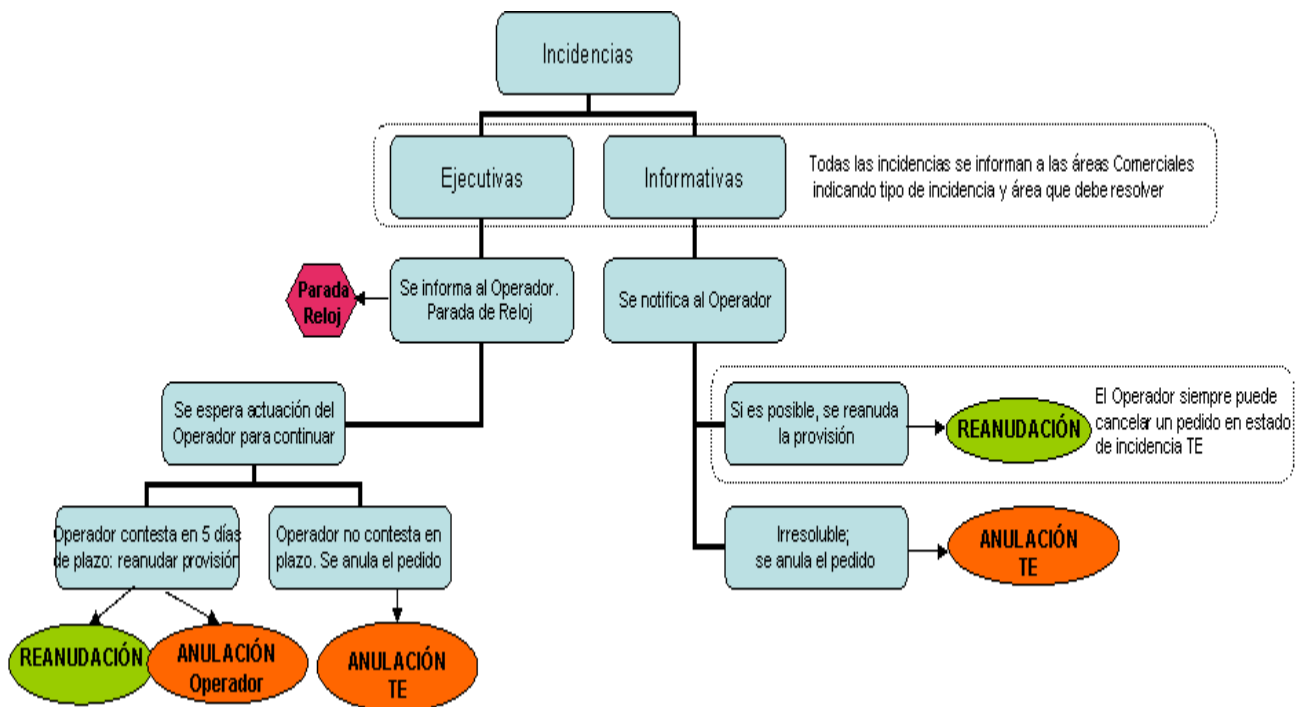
Incidencias

Ejecutivas

Informativas

Todas las incidencias se informan a las áreas Comerciales indicando tipo de incidencia y área que debe resolver

Parada Reloj

Se informa al Operador. Parada de Reloj

Se notifica al Operador

Se espera actuación del Operador para continuar

Si es posible, se reanuda la provisión

REANUDACIÓN

El Operador siempre puede cancelar un pedido en estado de incidencia TE

Operador contesta en 5 días de plazo: reanudar provisión

Operador no contesta en plazo. Se anula el pedido

Irresoluble; se anula el pedido

ANULACIÓN TE

REANUDACIÓN

ANULACIÓN Operador

ANULACIÓN TE